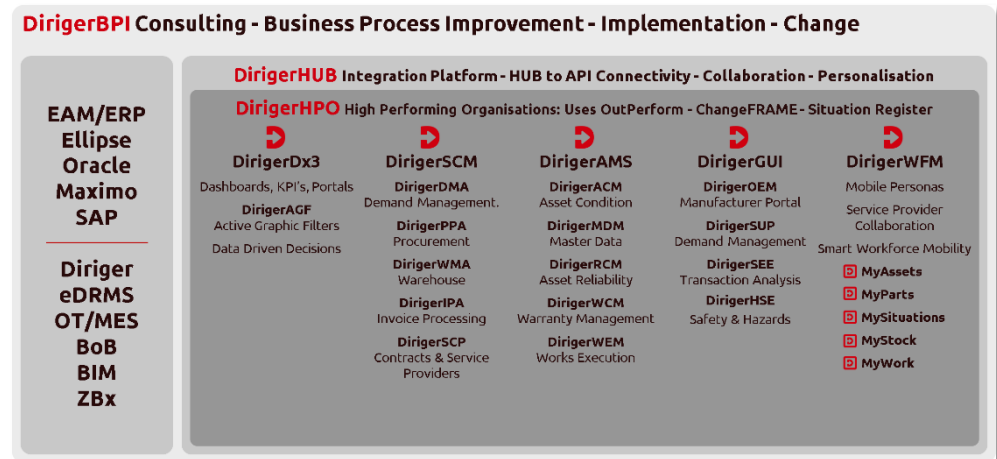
DirigerBPI Consulting - Business Process Improvement - Implementation - Change

EAM/ERP
Ellipse
Oracle
Maximo
SAP

Diriger
eDRMS
OT/MES
BoB
BIM
ZBx

DirigerHUB Integration Platform - HUB to API Connectivity - Collaboration - Personalisation

DirigerHPO High Performing Organisations: Uses OutPerform - ChangeFRAME - Situation Register

DirigerDx3
Dashboards, KPI's, Portals
DirigerAGF
Active Graphic Filters
Data Driven Decisions

DirigerSCM
DirigerDMA
Demand Management.
DirigerPPA
Procurement
DirigerWMA
Warehouse
DirigerIPA
Invoice Processing
DirigerSCP
Contracts & Service Providers

DirigerAMS
DirigerACM
Asset Condition
DirigerMDM
Master Data
DirigerRCM
Asset Reliability
DirigerWCM
Warranty Management
DirigerWEM
Works Execution

DirigerGUI
DirigerOEM
Manufacturer Portal
DirigerSUP
Demand Management
DirigerSEE
Transaction Analysis
DirigerHSE
Safety & Hazards

DirigerWFM
Mobile Personas
Service Provider Collaboration
Smart Workforce Mobility
MyAssets
MyParts
MySituations
MyStock
MyWork